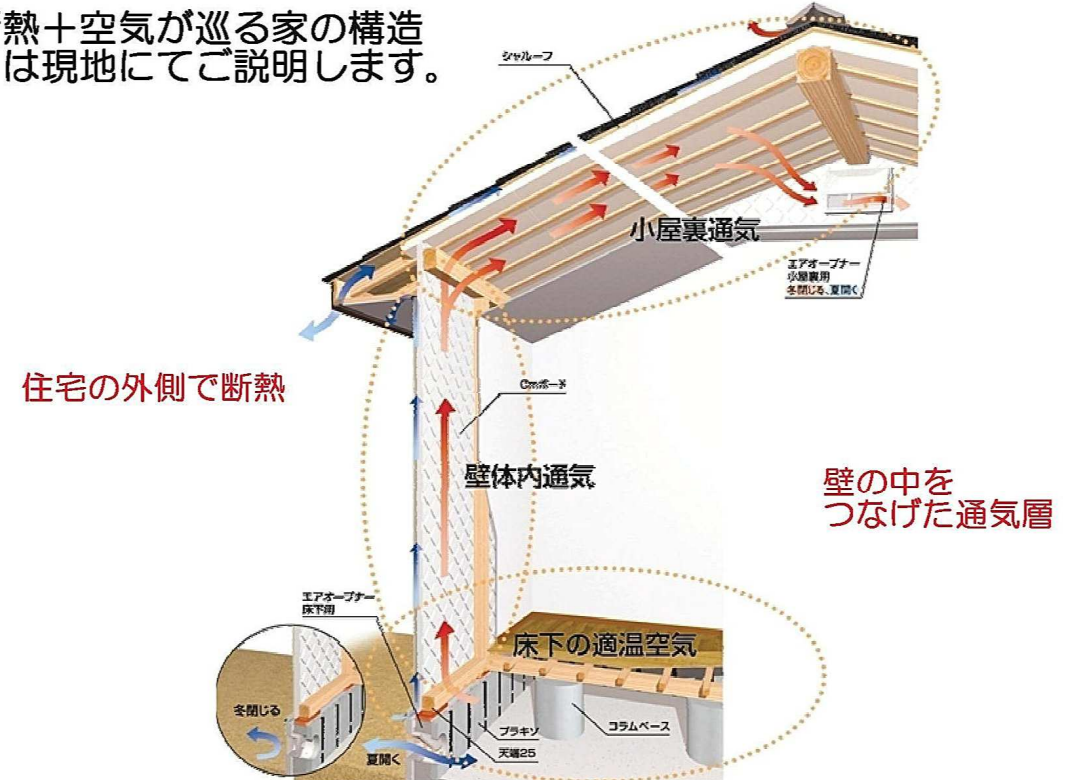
熱+空気が巡る家の構造は現地にてご説明します。

シャルーフ

小屋裏通気

エアオープナー
小屋裏用
冬閉じる、夏開く

住宅の外側で断熱

Cボード

壁体内通気

壁の中をつなげた通気層

エアオープナー
床下用

床下の適温空気

冬閉じる

夏開く

プラキソ

天端25

コラムベース